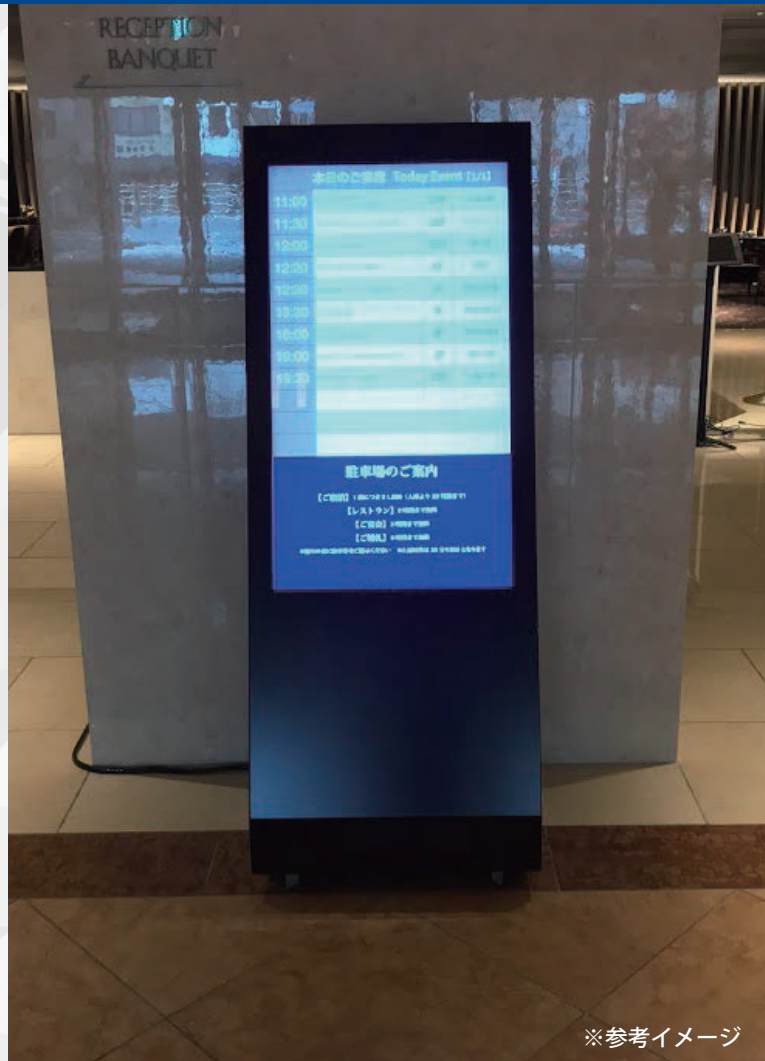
RECEPTION
BANQUET

本日のご宴席 Today Event [1/1]

| | |
|---|---|
| 11:00 | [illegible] |
| 11:30 | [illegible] |
| 12:00 | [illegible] |
| 12:00 | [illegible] |
| 12:30 | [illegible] |
| 13:30 | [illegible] |
| 16:00 | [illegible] |
| 16:00 | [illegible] |
| 18:30 | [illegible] |

駐車場のご案内

【ご宿泊】 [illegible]
【レストラン】 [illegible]
【ご宴会】 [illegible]
【ご婚礼】 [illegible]
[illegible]

※参考イメージ